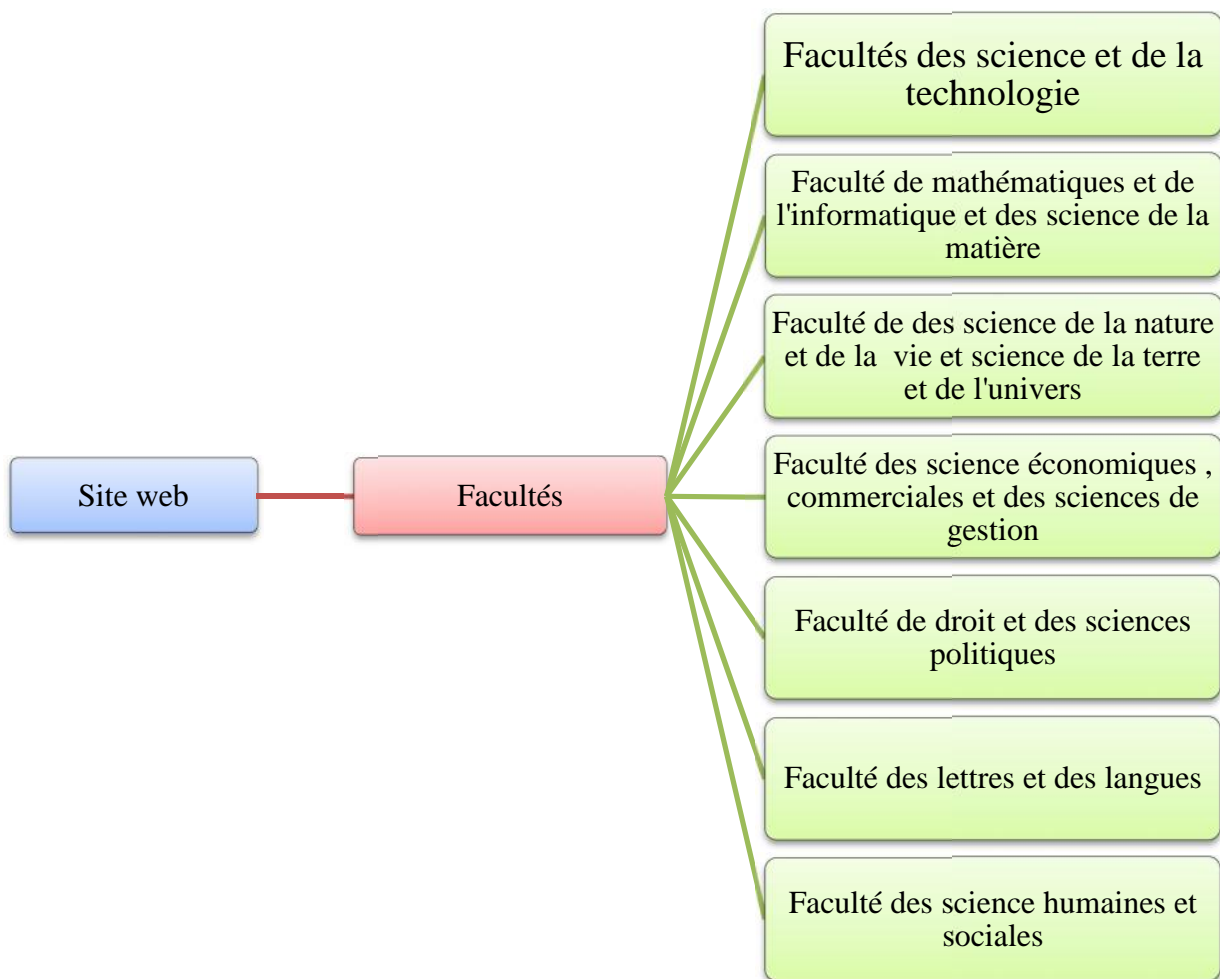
Site web

Facultés

Facultés des science et de la technologie

Faculté de mathématiques et de l'informatique et des science de la matière

Faculté de des science de la nature et de la vie et science de la terre et de l'univers

Faculté des science économiques , commerciales et des sciences de gestion

Faculté de droit et des sciences politiques

Faculté des lettres et des langues

Faculté des science humaines et sociales